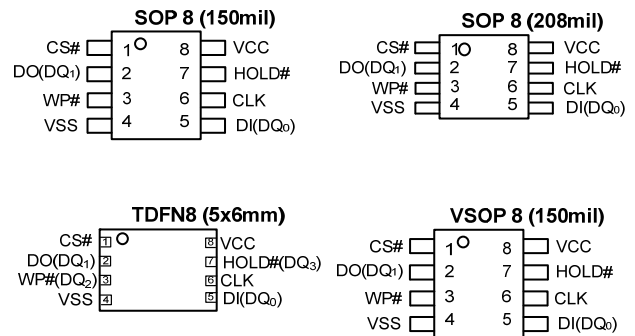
SOP 8 (150mil)

CS# 1 8 VCC
DO(DQ$_1$) 2 7 HOLD#
WP# 3 6 CLK
VSS 4 5 DI(DQ$_0$)

SOP 8 (208mil)

CS# 1 8 VCC
DO(DQ$_1$) 2 7 HOLD#
WP# 3 6 CLK
VSS 4 5 DI(DQ$_0$)

TDFN8 (5x6mm)

CS# 1 8 VCC
DO(DQ$_1$) 2 7 HOLD#(DQ$_3$)
WP#(DQ$_2$) 3 6 CLK
VSS 4 5 DI(DQ$_0$)

VSOP 8 (150mil)

CS# 1 8 VCC
DO(DQ$_1$) 2 7 HOLD#
WP# 3 6 CLK
VSS 4 5 DI(DQ$_0$)